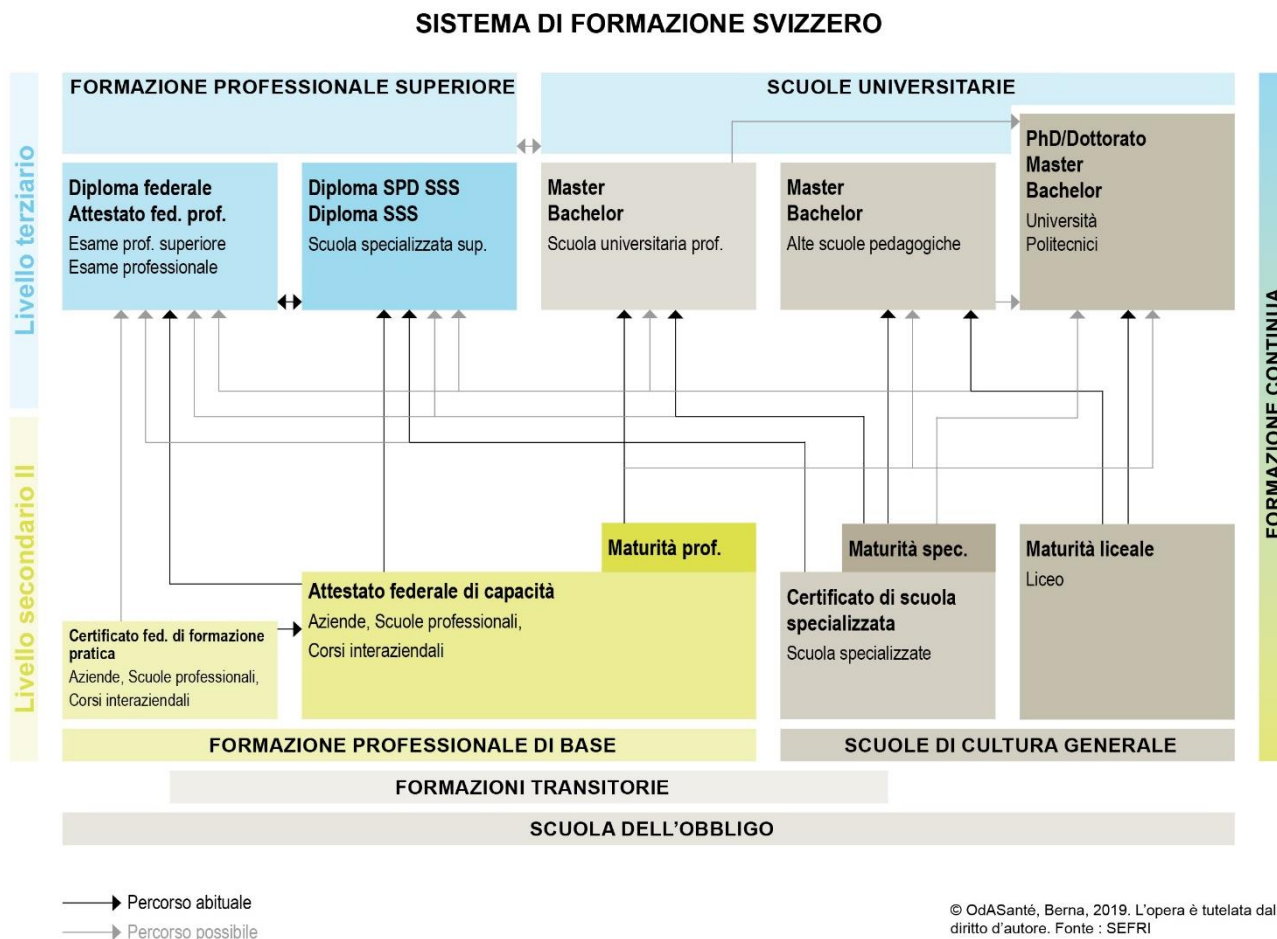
SISTEMA DI FORMAZIONE SVIZZERO

Livello terziario

FORMAZIONE PROFESSIONALE SUPERIORE

SCUOLE UNIVERSITARIE

Diploma federale
Attestato fed. prof.
Esame prof. superiore
Esame professionale

Diploma SPD SSS
Diploma SSS
Scuola specializzata sup.

Master
Bachelor
Scuola universitaria prof.

Master
Bachelor
Alte scuole pedagogiche

PhD/Dottorato
Master
Bachelor
Università
Politecnici

FORMAZIONE CONTINUA

Livello secondario II

Maturità prof.

Maturità spec.

Maturità liceale
Liceo

Attestato federale di capacità
Aziende, Scuole professionali, Corsi interaziendali

Certificato fed. di formazione pratica
Aziende, Scuole professionali, Corsi interaziendali

Certificato di scuola specializzata
Scuola specializzate

FORMAZIONE PROFESSIONALE DI BASE

SCUOLE DI CULTURA GENERALE

FORMAZIONI TRANSITORIE

SCUOLA DELL'OBBLIGO

Percorso abituale
Percorso possibile

© OdASanté, Berna, 2019. L'opera è tutelata dal diritto d'autore. Fonte : SEFRI